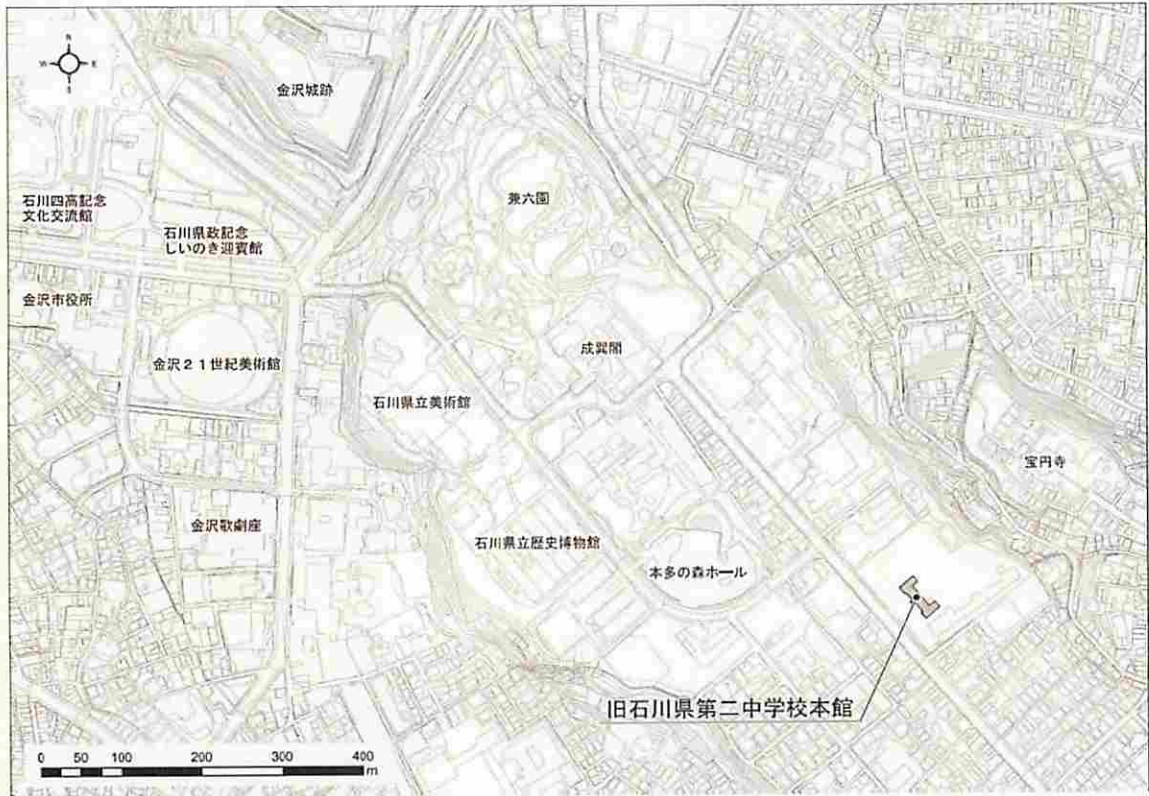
N
W E
S

金沢城跡

兼六園

石川四高記念
文化交流館

石川県政記念
しいのき迎賓館

金沢市役所

金沢２１世紀美術館

成巽閣

石川県立美術館

宝円寺

金沢歌劇座

石川県立歴史博物館

本多の森ホール

旧石川県第二中学校本館

0 50 100 200 300 400
m